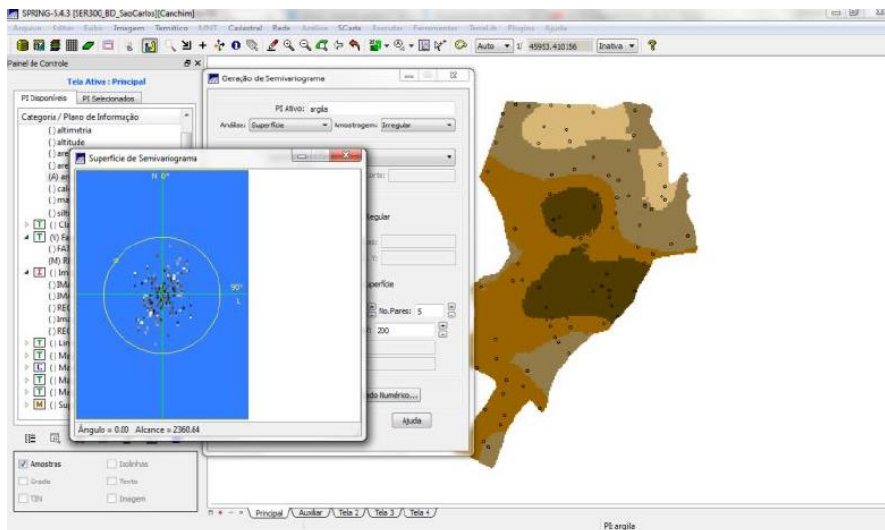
SPRING-5.4.3 [SER300_BD_SaoCarlos][Canchim]

Arquivo Editar Exibir Imagem Temático MNT Cadastral Rede Análise SCarta Executar Ferramentas TerraLib Plugins Ajuda

Auto 1/ 45953.410156 Inativa

Painel de Controle

Tela Ativa : Principal

PI Disponíveis PI Selecionados

Categoria / Plano de Informação

( ) altimetria
( ) altitude
( ) are
( ) are
(A) ar
( ) cal
( ) ma
( ) silt
[T] ( ) Cl
[T] (t) Fa
( ) FA
(M) R
[I] ( ) Im
( ) IM
( ) IM
( ) RE
( ) Im
( ) RE
[T] ( ) Lin
[T] ( ) Ma
[C] ( ) Ma
[T] ( ) Ma
[T] ( ) Ma
[M] ( ) Su

Amostras
Isolinhas
Grade
Texto
TIN
Imagem

Geração de Semivariograma

PI Ativo: argila

Análise: Superfície Amostragem: Irregular

egular

perfície

No.Pares: 5

200

do Numérico...

Ajuda

Superfície de Semivariograma

N 0°

90°
L

Ângulo = 0.00 Alcance = 2360.64

Principal Auxiliar Tela 2 Tela 3 Tela 4

PI argila